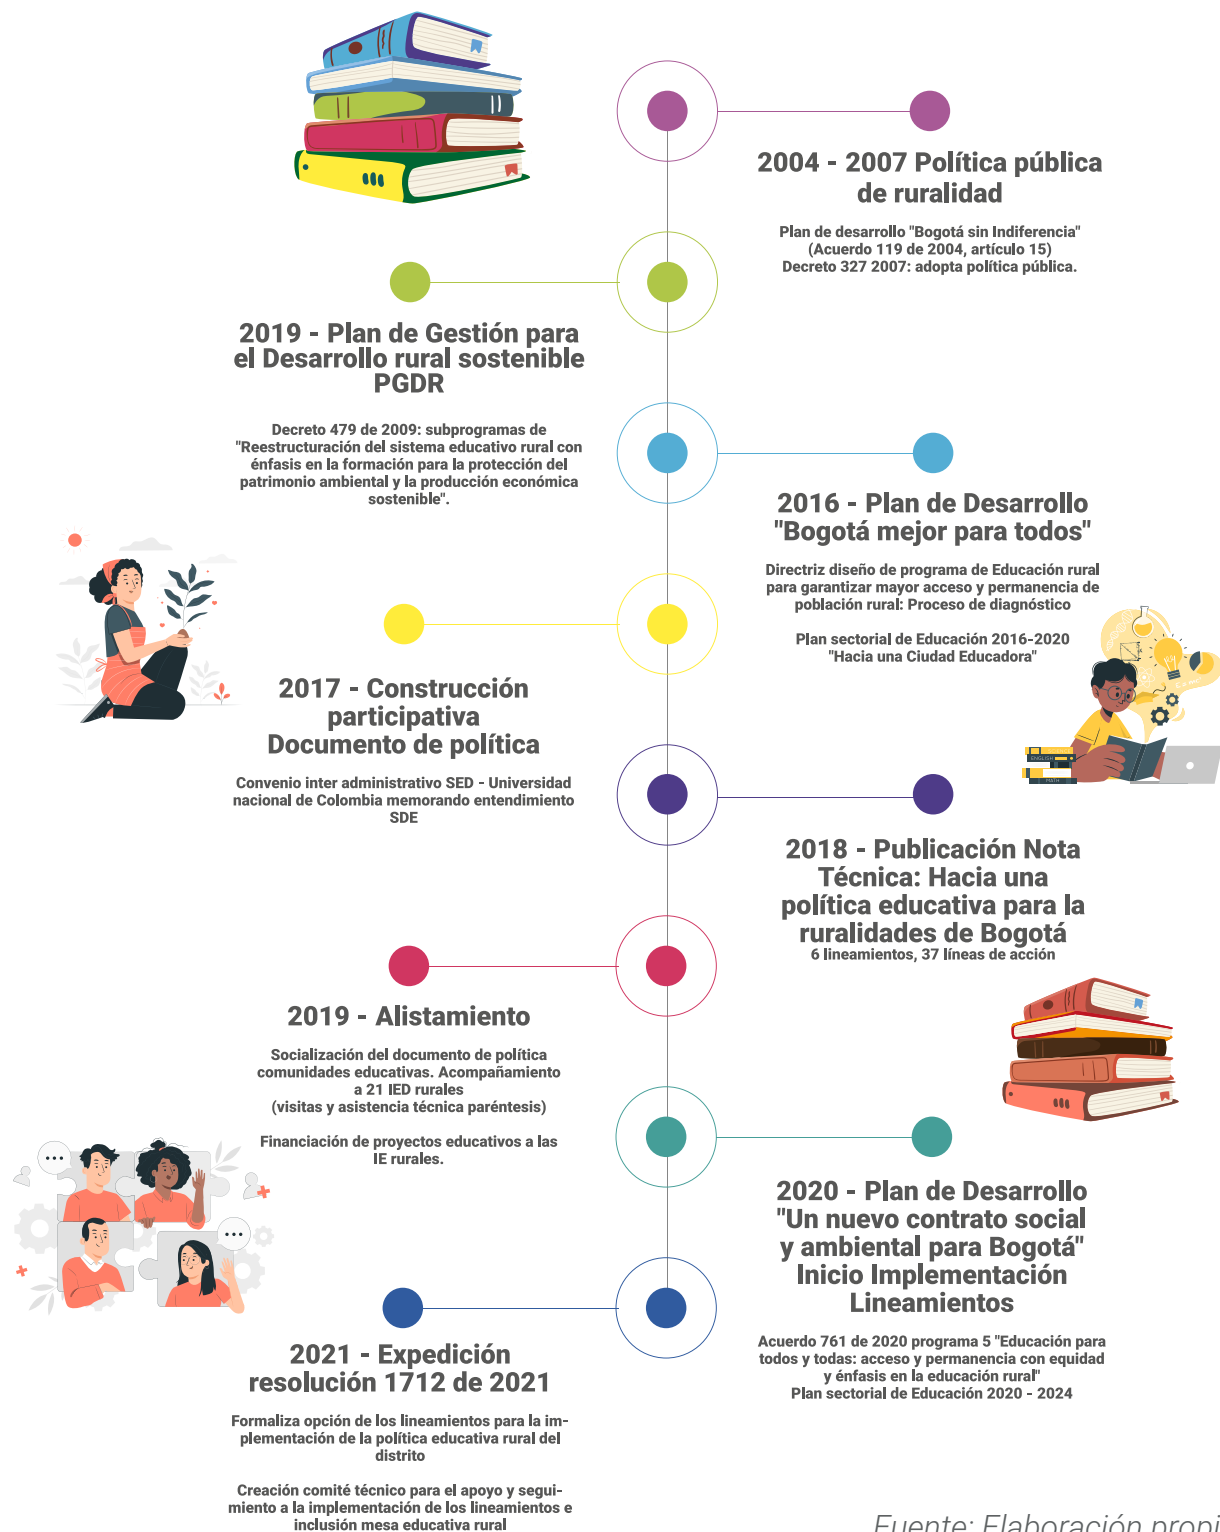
2004 - 2007 Política pública de ruralidad

Plan de desarrollo "Bogotá sin Indiferencia" (Acuerdo 119 de 2004, artículo 15) Decreto 327 2007: adopta política pública.

2019 - Plan de Gestión para el Desarrollo rural sostenible PGDR

Decreto 479 de 2009: subprogramas de "Reestructuración del sistema educativo rural con énfasis en la formación para la protección del patrimonio ambiental y la producción económica sostenible".

2016 - Plan de Desarrollo "Bogotá mejor para todos"

Directriz diseño de programa de Educación rural para garantizar mayor acceso y permanencia de población rural: Proceso de diagnóstico

Plan sectorial de Educación 2016-2020 "Hacia una Ciudad Educadora"

2017 - Construcción participativa Documento de política

Convenio inter administrativo SED - Universidad nacional de Colombia memorando entendimiento SDE

2018 - Publicación Nota Técnica: Hacia una política educativa para la ruralidades de Bogotá
6 lineamientos, 37 líneas de acción

2019 - Alistamiento

Socialización del documento de política comunidades educativas. Acompañamiento a 21 IED rurales (visitas y asistencia técnica paréntesis)

Financiación de proyectos educativos a las IE rurales.

2020 - Plan de Desarrollo "Un nuevo contrato social y ambiental para Bogotá" Inicio Implementación Lineamientos

Acuerdo 761 de 2020 programa 5 "Educación para todos y todas: acceso y permanencia con equidad y énfasis en la educación rural"
Plan sectorial de Educación 2020 - 2024

2021 - Expedición resolución 1712 de 2021

Formaliza opción de los lineamientos para la implementación de la política educativa rural del distrito

Creación comité técnico para el apoyo y seguimiento a la implementación de los lineamientos e inclusión mesa educativa rural

Fuente: Elaboración propi